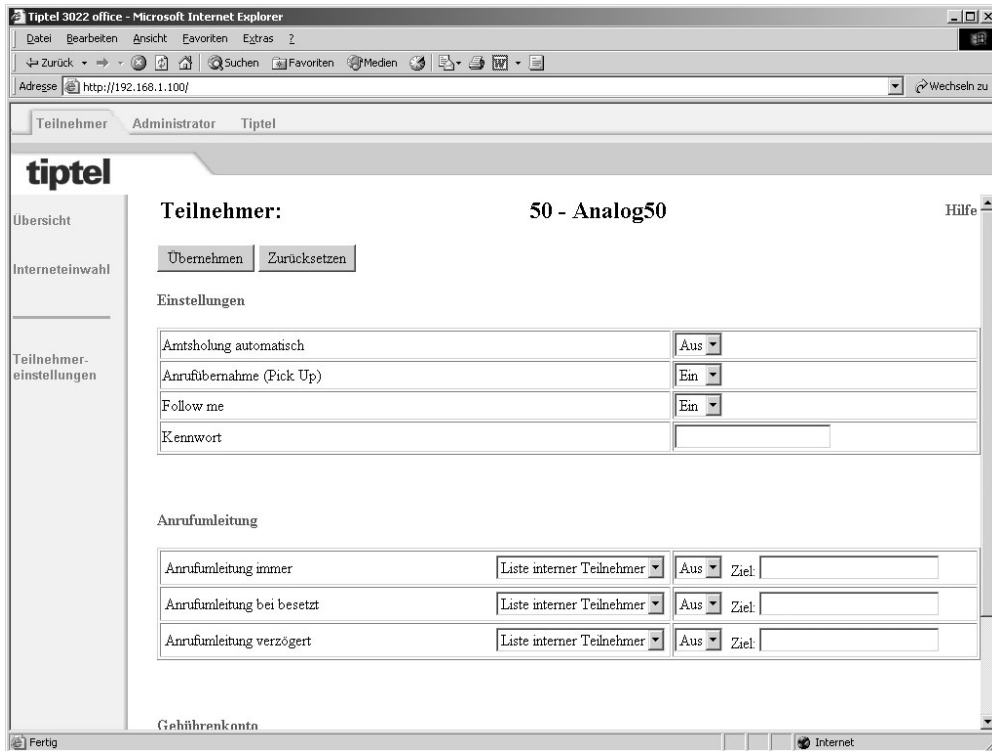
Tiptel 3022 office - Microsoft Internet Explorer

Datei Bearbeiten Ansicht Favoriten Extras ?

Zurück Suchen Favoriten Medien

Adresse http://192.168.1.100/ Wechseln zu

Teilnehmer Administrator Tiptel

tiptel

Übersicht

Interneteinwahl

Teilnehmer-einstellungen

Teilnehmer: 50 - Analog50 Hilfe

Übernehmen Zurücksetzen

Einstellungen

| | |
|---|---|
| Amtsholung automatisch | Aus |
| Anrufübernahme (Pick Up) | Ein |
| Follow me | Ein |
| Kennwort | |

Anrufumleitung

| | | | |
|---|---|---|---|
| Anrufumleitung immer | Liste interner Teilnehmer | Aus | Ziel: |
| Anrufumleitung bei besetzt | Liste interner Teilnehmer | Aus | Ziel: |
| Anrufumleitung verzögert | Liste interner Teilnehmer | Aus | Ziel: |

Gebührenkonto

Fertig Internet